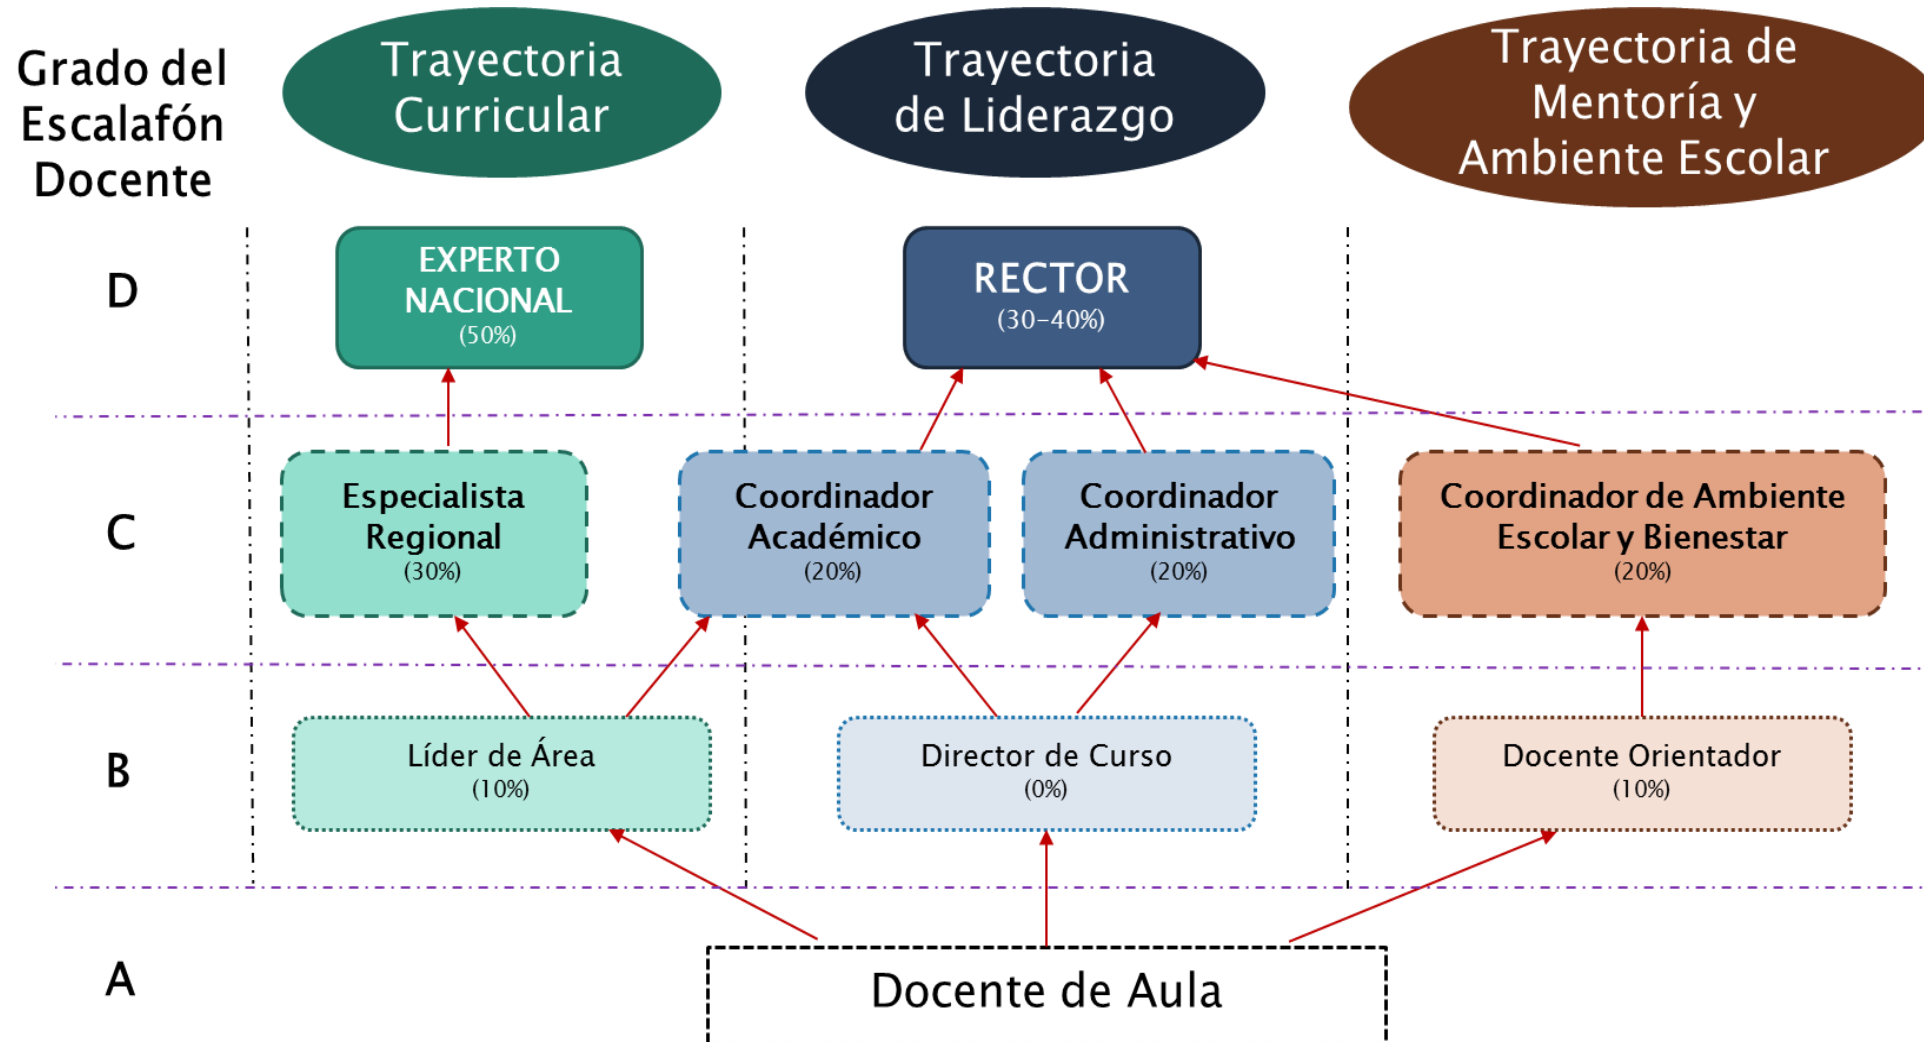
Grado del Escalafón Docente

Trayectoria Curricular

Trayectoria de Liderazgo

Trayectoria de Mentoría y Ambiente Escolar

D

EXPERTO NACIONAL
(50%)

RECTOR
(30-40%)

C

Especialista Regional
(30%)

Coordinador Académico
(20%)

Coordinador Administrativo
(20%)

Coordinador de Ambiente Escolar y Bienestar
(20%)

B

Líder de Área
(10%)

Director de Curso
(0%)

Docente Orientador
(10%)

A

Docente de Aula